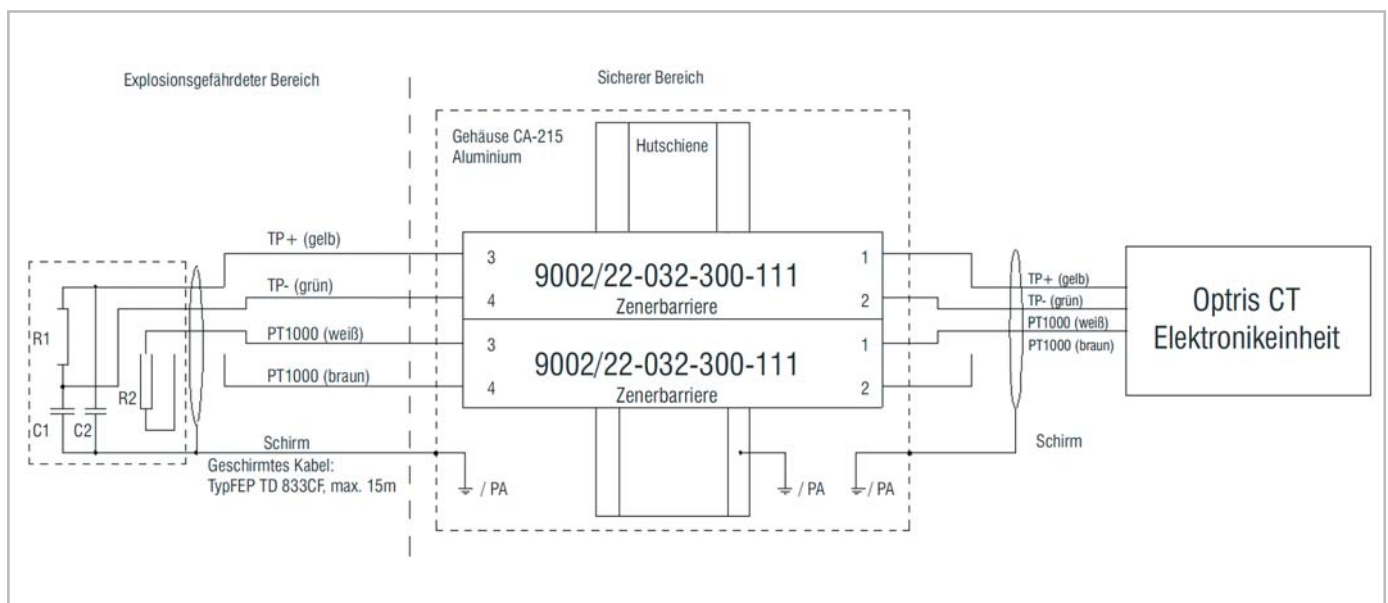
Explosionsgefährdeter Bereich

Sicherer Bereich

Gehäuse CA-215
Aluminium

Hutschiene

TP+ (gelb)

TP- (grün)

PT1000 (weiß)

PT1000 (braun)

R1

R2

C1

C2

3

4

9002/22-032-300-111
Zenerbarriere

1

2

3

4

9002/22-032-300-111
Zenerbarriere

1

2

TP+ (gelb)
TP- (grün)
PT1000 (weiß)
PT1000 (braun)

Optris CT
Elektronikeinheit

Schirm

Geschirmtes Kabel:
TypFEP TD 833CF, max. 15m

/ PA

/ PA

/ PA

Schirm